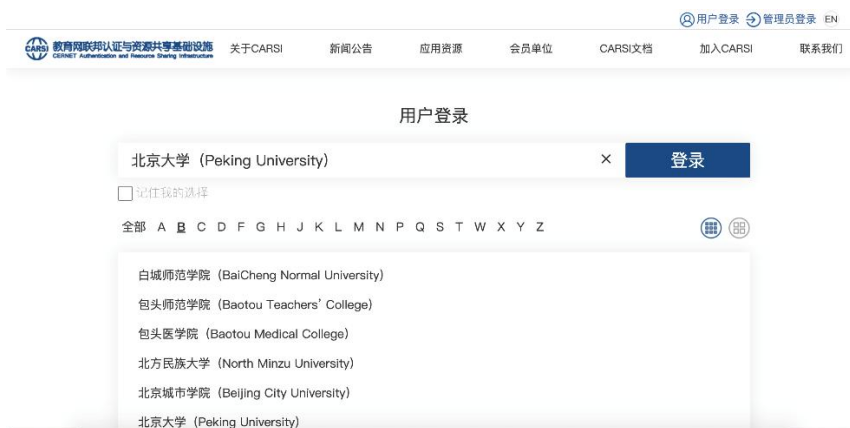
用户登录 管理员登录 EN

CARSI 教育网联邦认证与资源共享基础设施 CERNET Authentication and Resource Sharing Infrastructure

关于CARSI 新闻公告 应用资源 会员单位 CARSI文档 加入CARSI 联系我们

用户登录

北京大学（Peking University） × 登录

记住我的选择

全部 A B C D F G H J K L M N P Q S T W X Y Z

白城师范学院（BaiCheng Normal University）
包头师范学院（Baotou Teachers' College）
包头医学院（Baotou Medical College）
北方民族大学（North Minzu University）
北京城市学院（Beijing City University）
北京大学（Peking University）